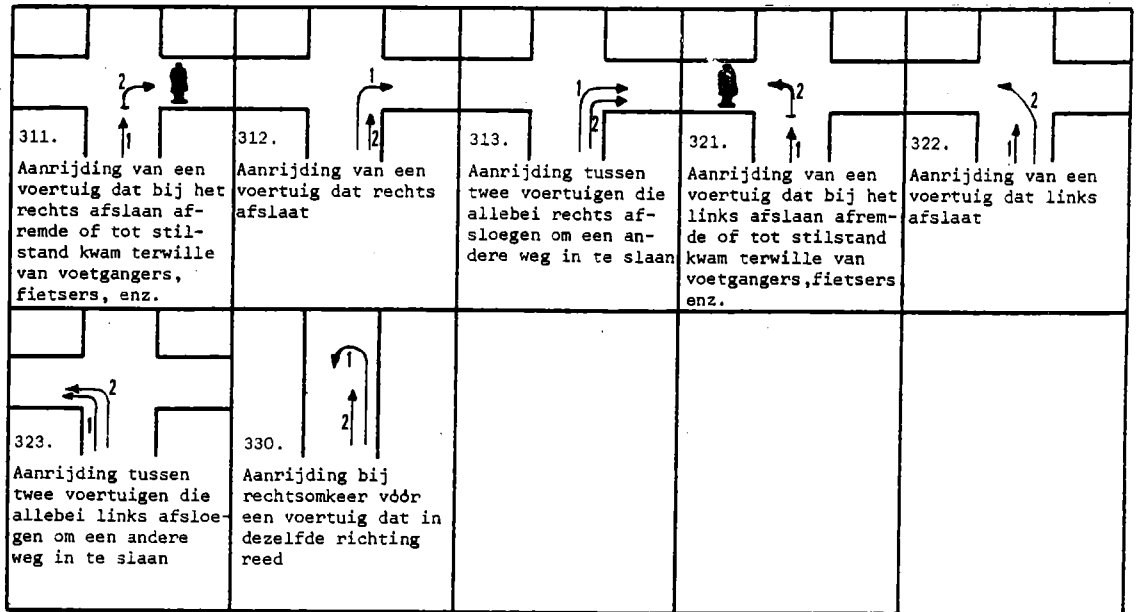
| 2 1 311. Aanrijding van een voertuig dat bij het rechts afslaan afremde of tot stilstand kwam terwille van voetgangers, fietsers, enz. | 1 2 312. Aanrijding van een voertuig dat rechts afslaat | 1 2 313. Aanrijding tussen twee voertuigen die allebei rechts afsloegen om een andere weg in te slaan | 2 1 321. Aanrijding van een voertuig dat bij het links afslaan afremde of tot stilstand kwam terwille van voetgangers, fietsers enz. | 1 2 322. Aanrijding van een voertuig dat links afslaat |
|---|---|---|---|---|
| 2 1 323. Aanrijding tussen twee voertuigen die allebei links afsloegen om een andere weg in te slaan | 1 2 330. Aanrijding bij rechtsomkeer vóór een voertuig dat in dezelfde richting reed | | | |